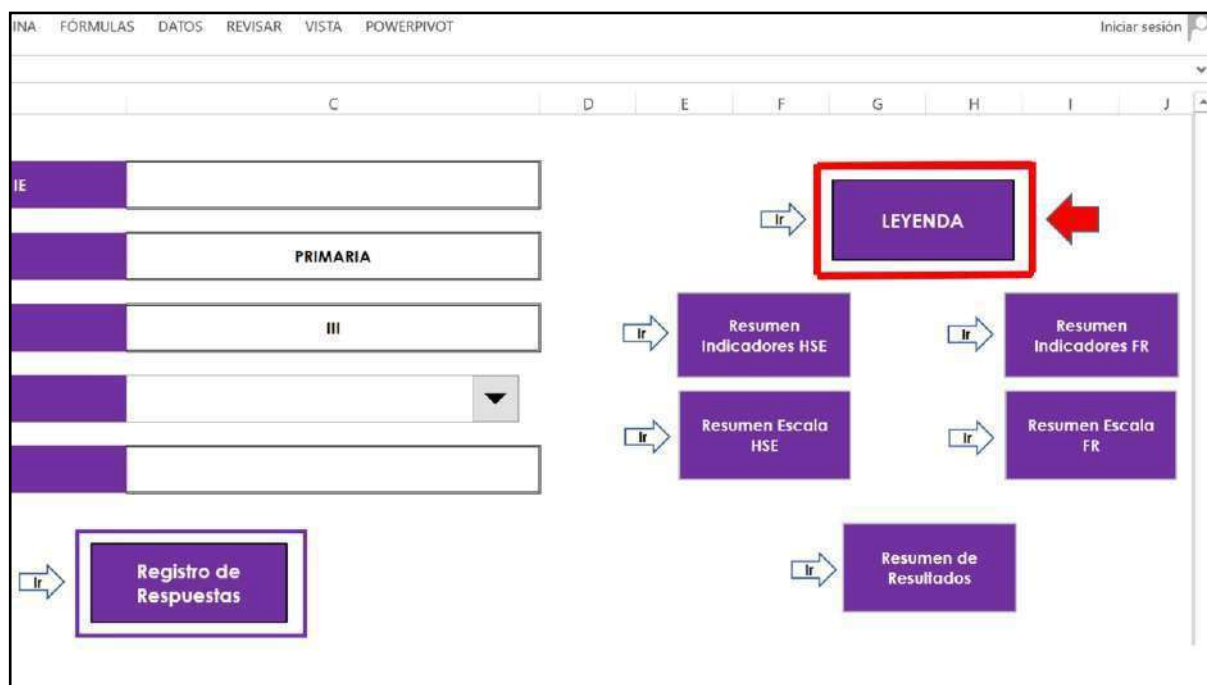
INA FÓRMULAS DATOS REVISAR VISTA POWERPIVOT

Iniciar sesión

C D E F G H I J

IE

PRIMARIA

III

Ir

LEYENDA

Ir

Resumen Indicadores HSE

Ir

Resumen Indicadores FR

Ir

Resumen Escala HSE

Ir

Resumen Escala FR

Ir

Registro de Respuestas

Ir

Resumen de Resultados